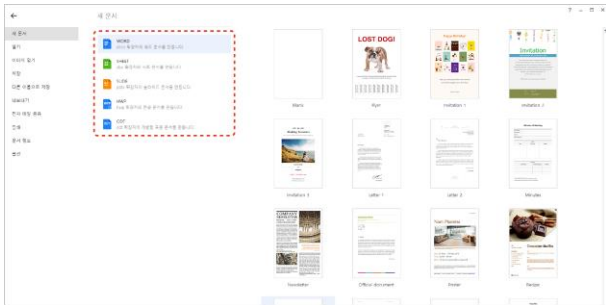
새 문서

새 문서
열기
최근에 열기
저장
다른 이름으로 저장
내보내기
전자 메일 공유
인쇄
문서 정보
닫기

WORD
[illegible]
SHEET
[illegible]
SLIDE
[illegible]
HWP
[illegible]
ODT
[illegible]

Blank
LOST DOG!
Flyer
Invitation 1
Invitation
Invitation 2
Invitation 3
Letter 1
Letter 2
Minutes
Newsletter
Official document
Poster
Recipe